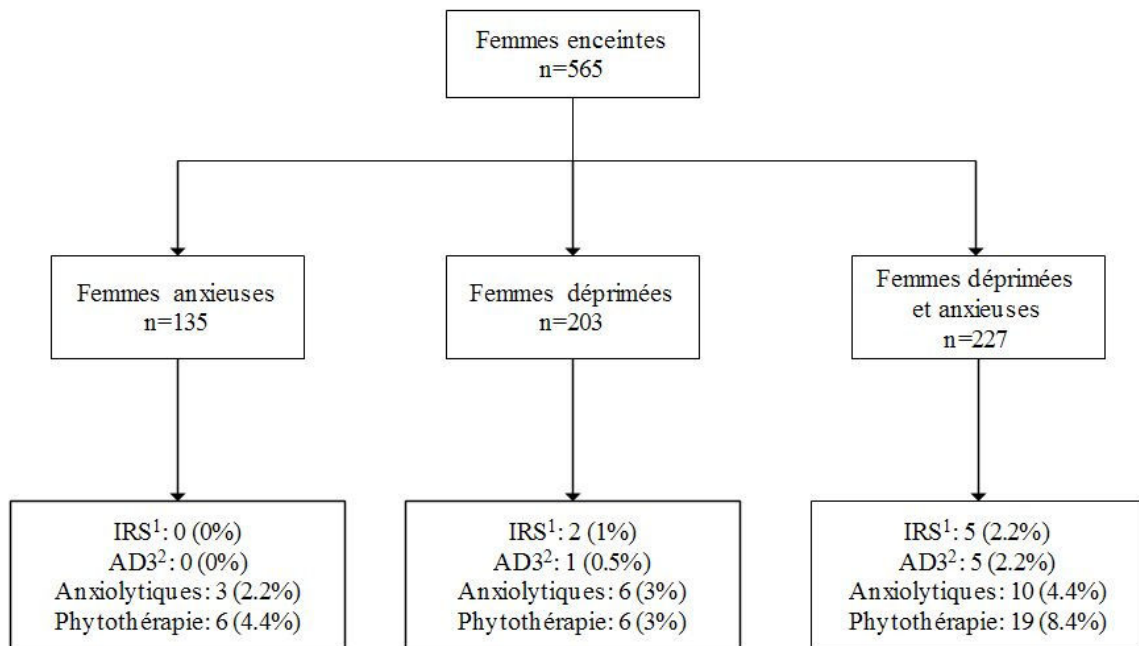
Femmes enceintes
n=565

Femmes anxieuses
n=135

Femmes déprimées
n=203

Femmes déprimées et anxieuses
n=227

IRS$^1$: 0 (0%)
AD3$^2$: 0 (0%)
Anxiolytiques: 3 (2.2%)
Phytothérapie: 6 (4.4%)

IRS$^1$: 2 (1%)
AD3$^2$: 1 (0.5%)
Anxiolytiques: 6 (3%)
Phytothérapie: 6 (3%)

IRS$^1$: 5 (2.2%)
AD3$^2$: 5 (2.2%)
Anxiolytiques: 10 (4.4%)
Phytothérapie: 19 (8.4%)